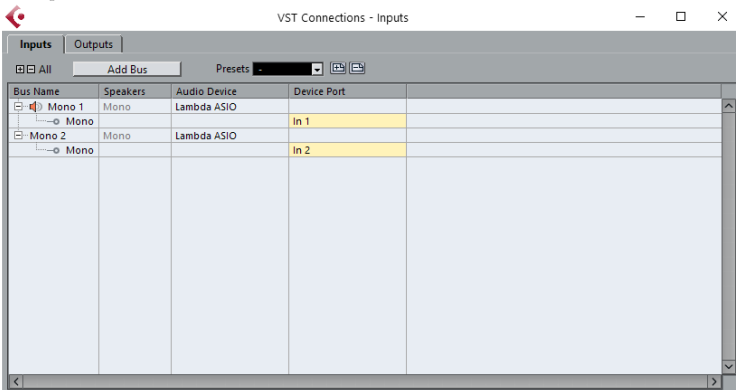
VST Connections - Inputs

Inputs Outputs

All Add Bus Presets -

| Bus Name | Speakers | Audio Device | Device Port |
|---|---|---|---|
| Mono 1 | Mono | Lambda ASIO | |
| Mono | | | In 1 |
| Mono 2 | Mono | Lambda ASIO | |
| Mono | | | In 2 |